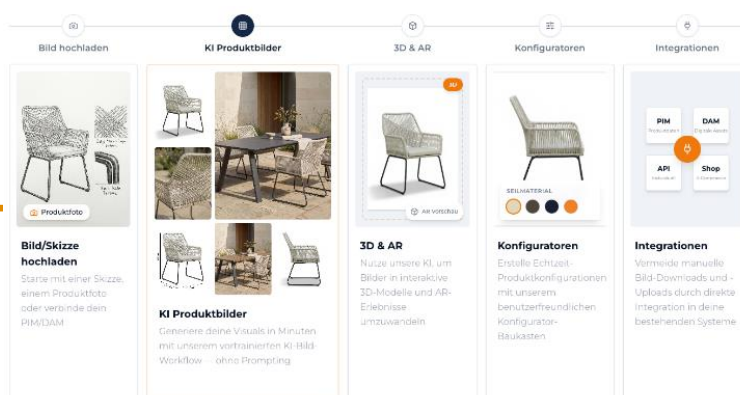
Bild hochladen

KI Produktbilder

3D & AR

Konfiguratoren

Integrationen

Produktfoto

Bild/Skizze hochladen

Starte mit einer Skizze, einem Produktfoto oder verbinde dein PIM/DAM

KI Produktbilder

Generiere deine Visuals in Minuten mit unserem vortrainierten KI-Bild-Workflow – ohne Prompting

AR

AR Vorschau

3D & AR

Nutze unsere KI, um Bilder in interaktive 3D-Modelle und AR-Erlebnisse umzuwandeln

SEILMATERIAL

Konfiguratoren

Erstelle Echtzeit-Produktkonfigurationen mit unserem benutzerfreundlichen Konfigurator-Baukasten

PIM

DAM

API

Shop

Integrationen

Vermeide manuelle Bild-Downloads und -Uploads durch direkte Integration in deine bestehenden Systeme